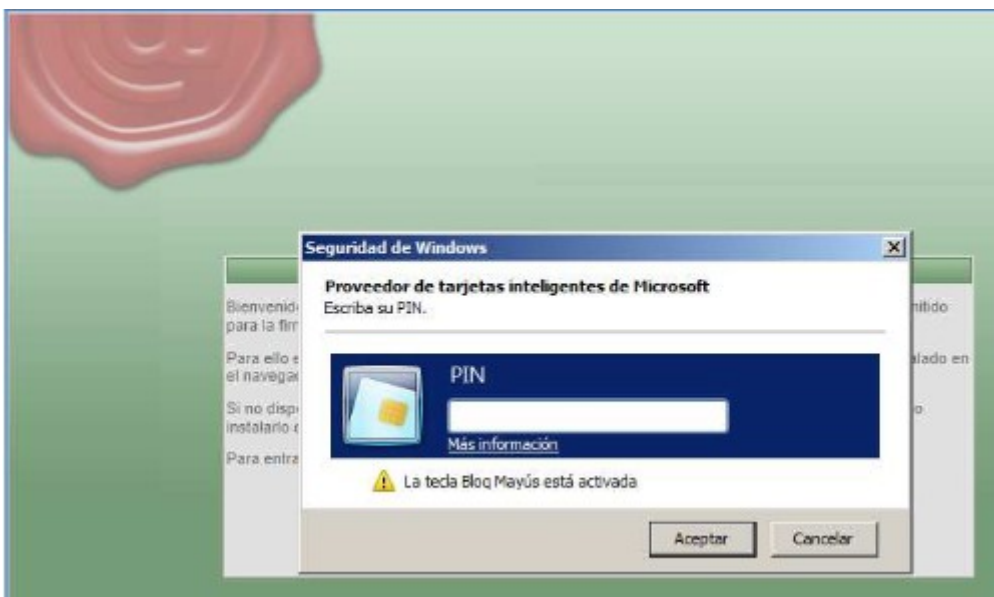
Seguridad de Windows

Proveedor de tarjetas inteligentes de Microsoft
Escriba su PIN.

PIN

Más información

La tecla Bloq Mayús está activada

Aceptar Cancelar

Bienvenid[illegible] para la fir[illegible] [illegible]nitido

Para ello e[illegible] el navega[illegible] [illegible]alado en

Si no disp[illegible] instalarlo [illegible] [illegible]o

Para entra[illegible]